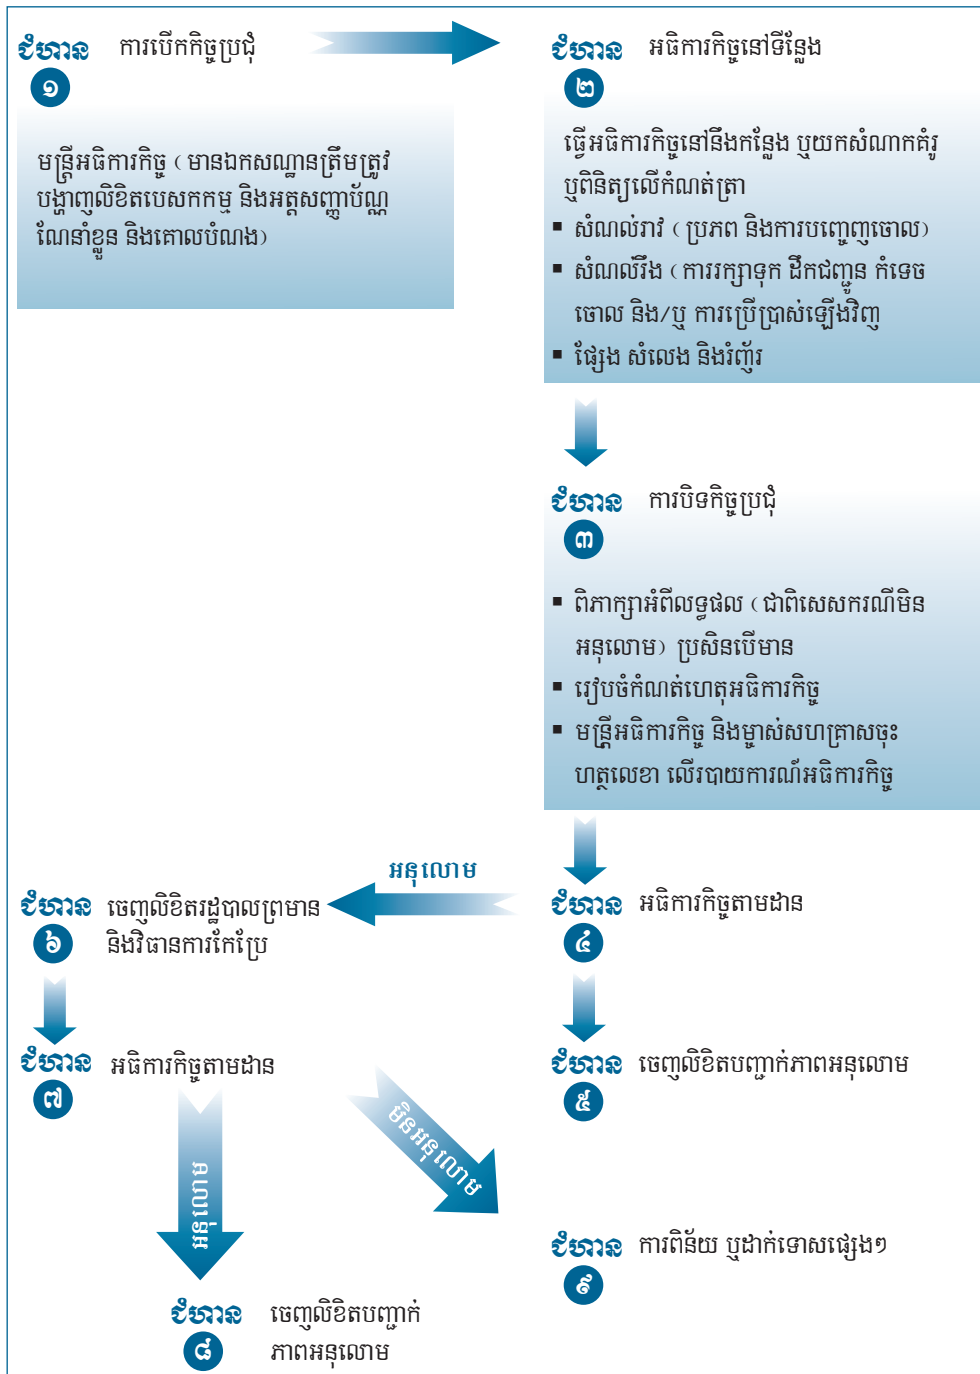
ជំហាន ១ ការបើកកិច្ចប្រជុំ

មន្ត្រីអធិការកិច្ច (មានឯកសណ្ឋានត្រឹមត្រូវ បង្ហាញលិខិតបេសកកម្ម និងអត្តសញ្ញាណប័ណ្ណ ណែនាំខ្លួន និងគោលបំណង)

ជំហាន ២ អធិការកិច្ចនៅទីន្លែង

ធ្វើអធិការកិច្ចនៅនឹងកន្លែង ឬយកសំណាកគំរូ ឬពិនិត្យលើកំណត់ត្រា
▪ សំណល់រាវ (ប្រភព និងការបញ្ចេញចោល)
▪ សំណល់រឹង (ការរក្សាទុក ដឹកជញ្ជូន កំទេចចោល និង/ឬ ការប្រើប្រាស់ឡើងវិញ
▪ ផ្សែង សំលេង និងរំញ័រ

ជំហាន ៣ ការបិទកិច្ចប្រជុំ

▪ ពិភាក្សាអំពីលទ្ធផល (ជាពិសេសករណីមិនអនុលោម) ប្រសិនបើមាន
▪ រៀបចំកំណត់ហេតុអធិការកិច្ច
▪ មន្ត្រីអធិការកិច្ច និងម្ចាស់សហគ្រាសចុះហត្ថលេខា លើរបាយការណ៍អធិការកិច្ច

អនុលោម

ជំហាន ៦ ចេញលិខិតរដ្ឋបាលព្រមាន និងវិធានការកែប្រែ

ជំហាន ៤ អធិការកិច្ចតាមដាន

ជំហាន ៧ អធិការកិច្ចតាមដាន

ជំហាន ៥ ចេញលិខិតបញ្ជាក់ភាពអនុលោម

មិនអនុលោម

អនុលោម

ជំហាន ៩ ការពិន័យ ឬដាក់ទោសផ្សេងៗ

ជំហាន ៨ ចេញលិខិតបញ្ជាក់ភាពអនុលោម